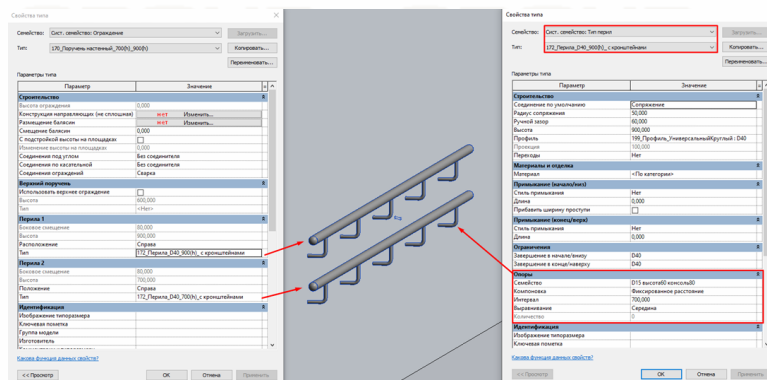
Свойства типа

Семейство: Сист. семейство: Ограждение
Загрузить...
Тип: 170_Поручень настенный_700(h)_900(h)
Копировать...
Переименовать...

Параметры типа

| Параметр | Значение |
|---|---|
| **Строительство** | |
| Высота ограждения | 0,000 |
| Конструкция направляющих (не сплошная) | нет Изменить... |
| Размещение балясин | нет Изменить... |
| Смещение балясин | 0,000 |
| С подступёнкой высоты на площадках | |
| Изменение высоты на площадках | 0,000 |
| Соединения под углом | Без соединителя |
| Соединения по касательной | Без соединителя |
| Соединения ограждений | Сварка |
| **Верхний поручень** | |
| Использовать верхнее ограждение | |
| Высота | 600,000 |
| Тип | <Нет> |
| **Перила 1** | |
| Боковое смещение | 80,000 |
| Высота | 900,000 |
| Расположение | Справа |
| Тип | 172_Перила_D40_900(h)_с кронштейнами |
| **Перила 2** | |
| Боковое смещение | 80,000 |
| Высота | 700,000 |
| Положение | Справа |
| Тип | 172_Перила_D40_700(h)_с кронштейнами |
| **Идентификация** | |
| Изображение типоразмера | |
| Ключевая пометка | |
| Группа модели | |
| Изготовитель | |

Какова функция данных свойств?

<< Просмотр
ОК
Отмена
Применить

Свойства типа

Семейство: Сист. семейство: Тип перил
Загрузить...
Тип: 172_Перила_D40_900(h)_с кронштейнами
Копировать...
Переименовать...

Параметры типа

| Параметр | Значение |
|---|---|
| **Строительство** | |
| Соединение по умолчанию | Сопряжение |
| Радиус сопряжения | 50,000 |
| Ручной зазор | 60,000 |
| Высота | 900,000 |
| Профиль | 199_Профиль_УниверсальныйКруглый : D40 |
| Проекция | 100,000 |
| Переходы | Нет |
| **Материалы и отделка** | |
| Материал | <По категории> |
| **Примыкание (начало/низ)** | |
| Стиль примыкания | Нет |
| Длина | 0,000 |
| Прибавить ширину проступи | |
| **Примыкание (конец/верх)** | |
| Стиль примыкания | Нет |
| Длина | 0,000 |
| **Ограничения** | |
| Завершение в начале/внизу | D40 |
| Завершение в конце/наверху | D40 |
| **Опоры** | |
| Семейство | D15 высота60 консоль80 |
| Компоновка | Фиксированное расстояние |
| Интервал | 700,000 |
| Выравнивание | Середина |
| Количество | 0 |
| **Идентификация** | |
| Изображение типоразмера | |
| Ключевая пометка | |

Какова функция данных свойств?

<< Просмотр
ОК
Отмена
Применить